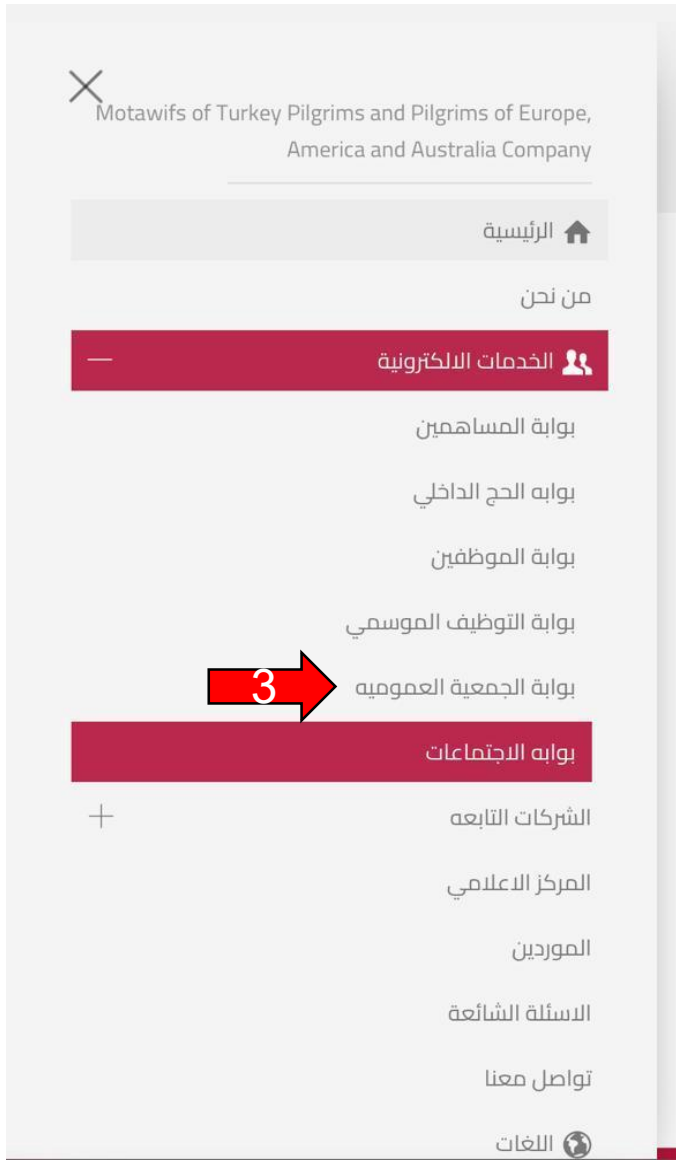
Motawifs of Turkey Pilgrims and Pilgrims of Europe, America and Australia Company

الرئيسية

من نحن

الخدمات الالكترونية

بوابة المساهمين

بوابه الحج الداخلي

بوابة الموظفين

بوابة التوظيف الموسمي

3

بوابة الجمعية العموميه

بوابه الاجتماعات

الشركات التابعه

المركز الاعلامي

الموردين

الاسئلة الشائعة

تواصل معنا

اللغات